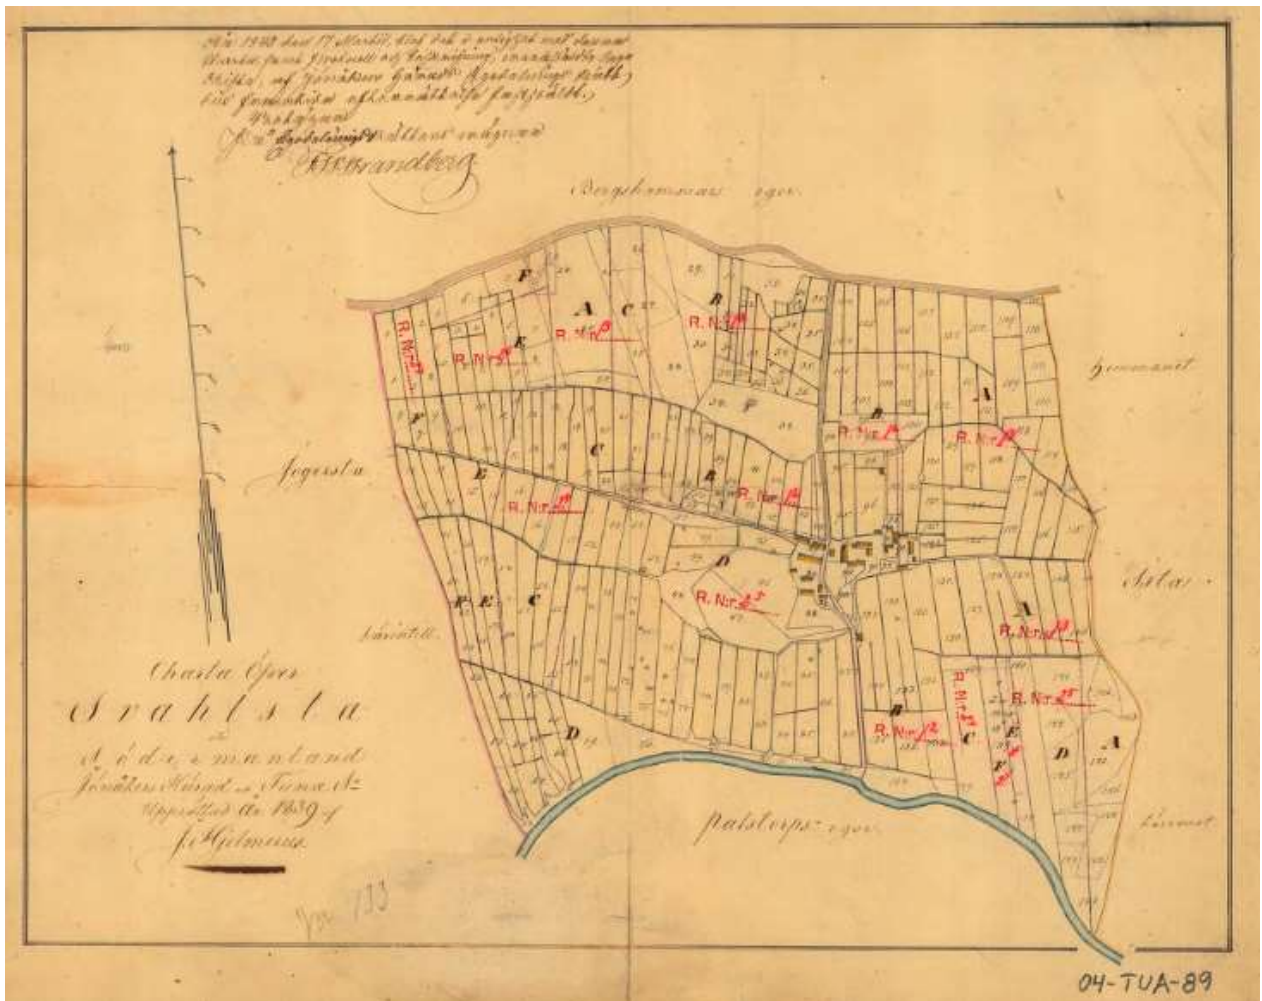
År 1848 den 17 Martii, blef det ursprungliga med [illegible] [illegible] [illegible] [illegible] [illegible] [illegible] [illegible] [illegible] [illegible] Jönåkers Härads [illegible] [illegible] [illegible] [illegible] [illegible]
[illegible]
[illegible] Strandberg

Berghammars egor

F
A
C
B
R. N:r
R. N:r
E
R. N:r
R. N:r
Hemmanet
F
B
A
R. N:r
R. N:r
E
C
B
R. N:r
R. N:r
Jogersta
D
R. N:r
E
C
A
R. N:r
Sila
Charta öfver
Frahlsla
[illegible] mantal
Jönåkers Härad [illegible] Tuna S:n
Uppmätt år 1839 af
J. Helmerus
B
R. N:r
C
E
F
R. N:r
R. N:r
D
A
D
Palstorps egor
04-TUA-89